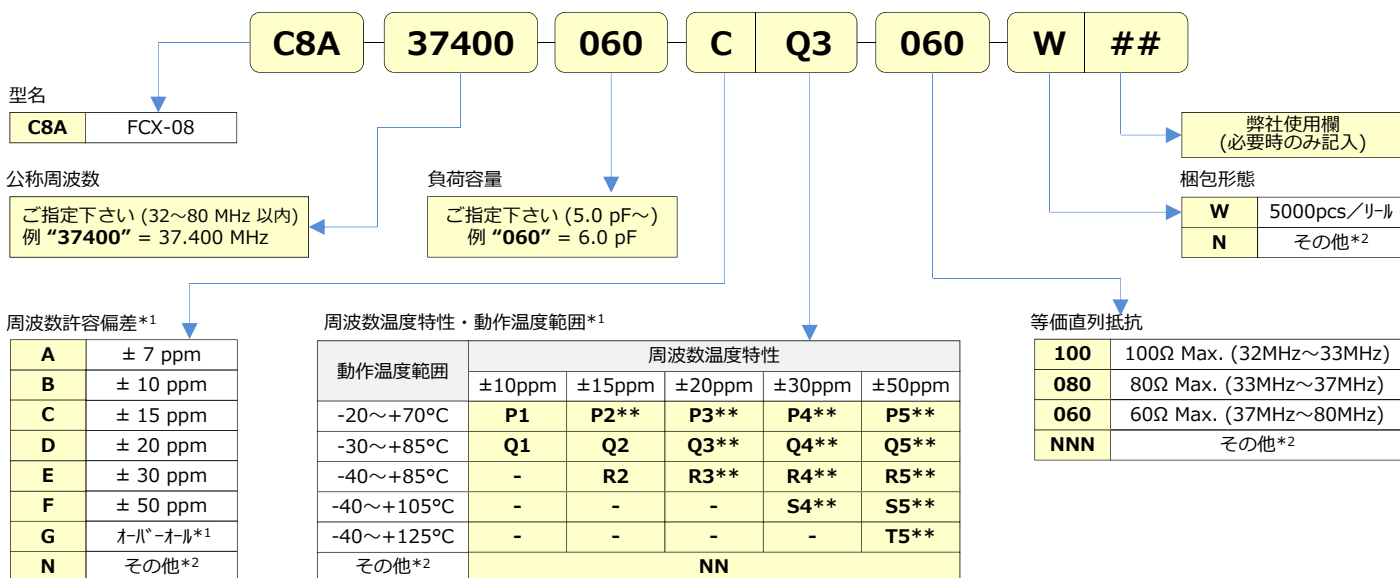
C8A 37400 060 C Q3 060 W ##

型名

| C8A | FCX-08 |
|---|---|

公称周波数

ご指定下さい (32～80 MHz 以内)
例 **“37400”** = 37.400 MHz

負荷容量

ご指定下さい (5.0 pF～)
例 **“060”** = 6.0 pF

弊社使用欄
(必要時のみ記入)

梱包形態

| W | 5000pcs／ﾘｰﾙ |
|---|---|
| N | その他*2 |

周波数許容偏差*1

| A | ± 7 ppm |
|---|---|
| B | ± 10 ppm |
| C | ± 15 ppm |
| D | ± 20 ppm |
| E | ± 30 ppm |
| F | ± 50 ppm |
| G | ｵｰﾊﾞｰｵｰﾙ*1 |
| N | その他*2 |

周波数温度特性・動作温度範囲*1

| 動作温度範囲 | ±10ppm | ±15ppm | ±20ppm | ±30ppm | ±50ppm |
|---|---|---|---|---|---|
| | 周波数温度特性 | | | | |
| -20～+70°C | P1 | P2** | P3** | P4** | P5** |
| -30～+85°C | Q1 | Q2 | Q3** | Q4** | Q5** |
| -40～+85°C | - | R2 | R3** | R4** | R5** |
| -40～+105°C | - | - | - | S4** | S5** |
| -40～+125°C | - | - | - | - | T5** |
| その他*2 | NN | | | | |

等価直列抵抗

| 100 | 100Ω Max. (32MHz～33MHz) |
|---|---|
| 080 | 80Ω Max. (33MHz～37MHz) |
| 060 | 60Ω Max. (37MHz～80MHz) |
| NNN | その他*2 |